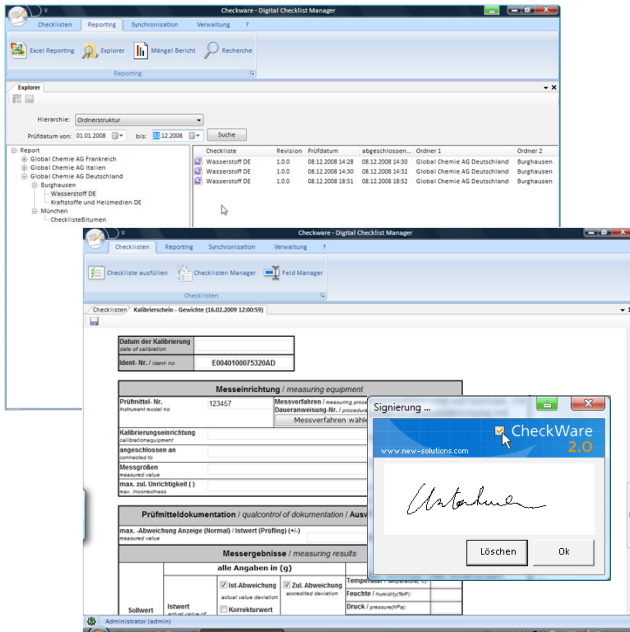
Checkware - Digital Checklist Manager

Checklisten | Reporting | Synchronisation | Verwaltung | ?

Excel Reporting | Explorer | Mängel Bericht | Recherche

Reporting

Explorer

Hierarchie: Ordnerstruktur

Prüfdatum von: 01.01.2008 bis: 31.12.2008 Suche

Report
Global Chemie AG Frankreich
Global Chemie AG Italien
Global Chemie AG Deutschland
Burghausen
Wasserstoff DE
Kraftstoffe und Heizmedien DE
München
ChecklisteBitumen

| Checkliste | Revision | Prüfdatum | abgeschlossen... | Ordner 1 | Ordner 2 |
|---|---|---|---|---|---|
| Wasserstoff DE | 1.0.0 | 08.12.2008 14:28 | 08.12.2008 14:30 | Global Chemie AG Deutschland | Burghausen |
| Wasserstoff DE | 1.0.0 | 08.12.2008 14:30 | 08.12.2008 14:30 | Global Chemie AG Deutschland | Burghausen |
| Wasserstoff DE | 1.0.0 | 08.12.2008 18:51 | 08.12.2008 18:52 | Global Chemie AG Deutschland | Burghausen |

Checkware - Digital Checklist Manager

Checklisten | Reporting | Synchronisation | Verwaltung | ?

Checkliste ausfüllen | Checklisten Manager | Feld Manager

Checklisten

Checklisten | Kalibrierschein - Gewichte (16.02.2009 12:00:59)

Datum der Kalibrierung
date of calibration

Ident- Nr. / ident- no E0040100075320AD

Messeinrichtung / measuring equipment

Prüfmittel- Nr. instrument model no 123457

Messverfahren / measuring proc
Daueranweisung-Nr. / procedu

Messverfahren wähle

Kalibrierungseinrichtung
calibrationequipment

angeschlossen an
connected to

Messgrößen
measured value

max. zul. Unrichtigkeit ( )
max. incorrectness

Prüfmitteldokumentation / qualcontrol of documentation / Ausw

max. -Abweichung Anzeige (Normal) / Istwert (Prüfling) (+/-)
measured value

Messergebnisse / measuring results

alle Angaben in (g)

Sollwert

Istwert
actual value of

Ist-Abweichung
actual value deviation

Zul. Abweichung
accredited deviation

Korrekturwert

Temperatur / temperature, °C

Feuchte / humidity(%rF)

Druck / pressure(hPa)

Signierung ...

CheckWare 2.0

www.new-solutions.com

Unterschrift

Löschen | Ok

Administrator (admin)